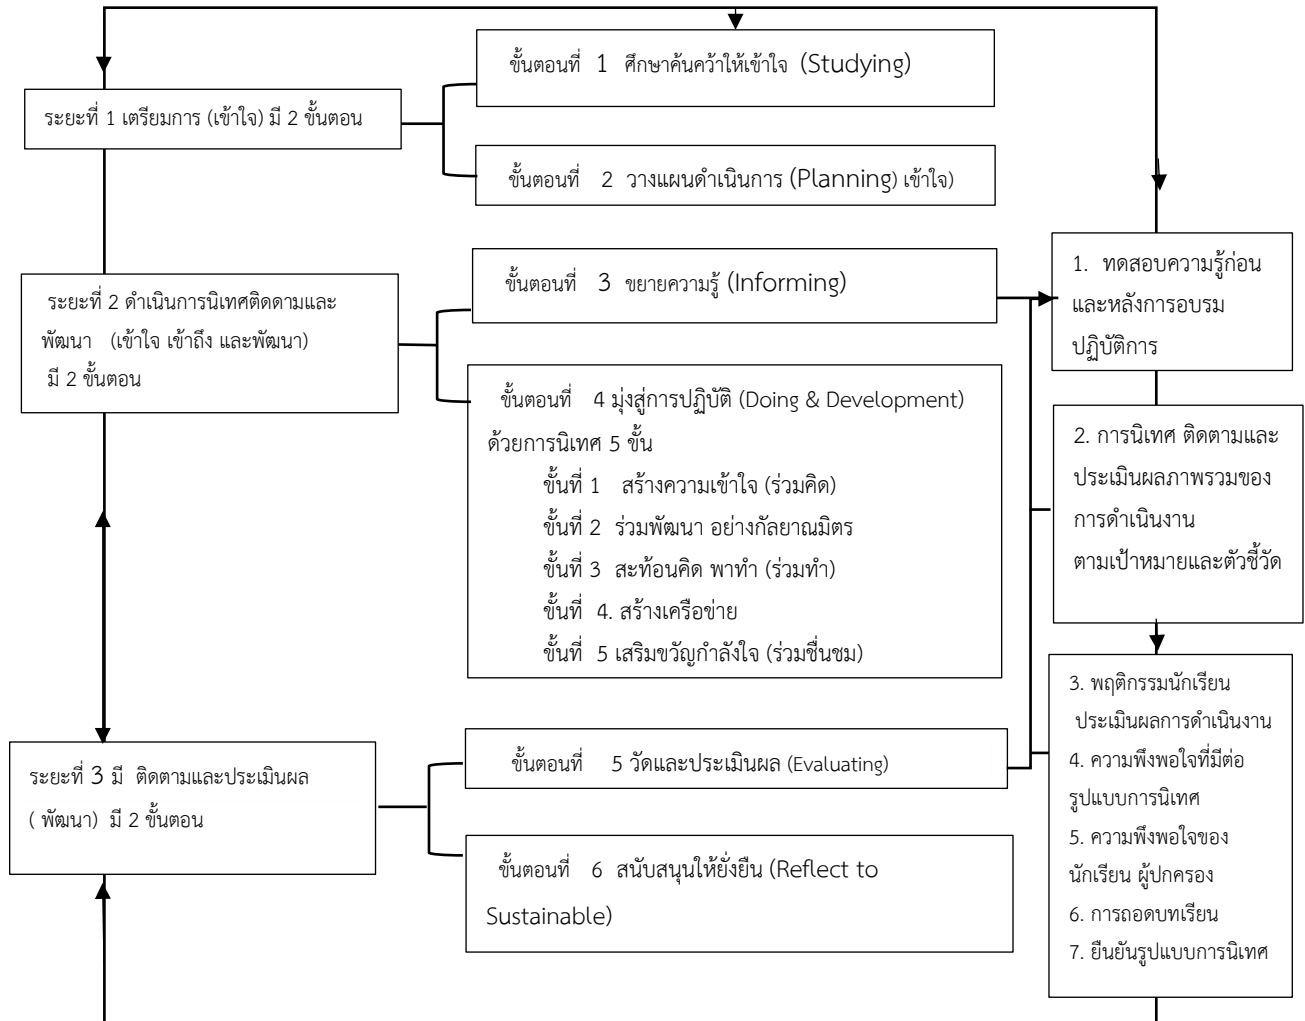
ระยะที่ 1 เตรียมการ (เข้าใจ) มี 2 ขั้นตอน

ขั้นตอนที่ 1 ศึกษาค้นคว้าให้เข้าใจ (Studying)

ขั้นตอนที่ 2 วางแผนดำเนินการ (Planning) เข้าใจ)

ระยะที่ 2 ดำเนินการนิเทศติดตามและพัฒนา (เข้าใจ เข้าถึง และพัฒนา) มี 2 ขั้นตอน

ขั้นตอนที่ 3 ขยายความรู้ (Informing)

ขั้นตอนที่ 4 มุ่งสู่การปฏิบัติ (Doing & Development) ด้วยการนิเทศ 5 ขั้น
ขั้นที่ 1 สร้างความเข้าใจ (ร่วมคิด)
ขั้นที่ 2 ร่วมพัฒนา อย่างกัลยาณมิตร
ขั้นที่ 3 สะท้อนคิด พาทำ (ร่วมทำ)
ขั้นที่ 4. สร้างเครือข่าย
ขั้นที่ 5 เสริมขวัญกำลังใจ (ร่วมชื่นชม)

ระยะที่ 3 มี ติดตามและประเมินผล ( พัฒนา) มี 2 ขั้นตอน

ขั้นตอนที่ 5 วัดและประเมินผล (Evaluating)

ขั้นตอนที่ 6 สนับสนุนให้ยั่งยืน (Reflect to Sustainable)

1. ทดสอบความรู้ก่อนและหลังการอบรมปฏิบัติการ

2. การนิเทศ ติดตามและประเมินผลภาพรวมของการดำเนินงานตามเป้าหมายและตัวชี้วัด

3. พฤติกรรมนักเรียน ประเมินผลการดำเนินงาน
4. ความพึงพอใจที่มีต่อรูปแบบการนิเทศ
5. ความพึงพอใจของนักเรียน ผู้ปกครอง
6. การถอดบทเรียน
7. ยืนยันรูปแบบการนิเทศ